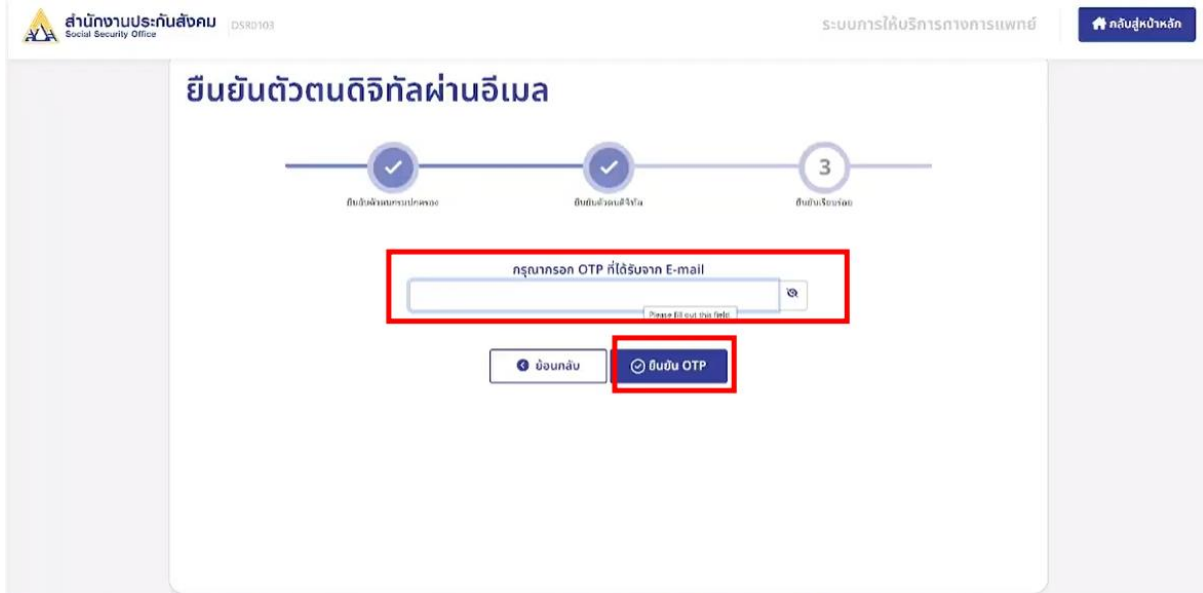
สำนักงานประกันสังคม
Social Security Office
DSR0103

ระบบการให้บริการทางการแพทย์

กลับสู่หน้าหลัก

ยืนยันตัวตนดิจิทัลผ่านอีเมล

ยืนยันตัวตนกรมการปกครอง

ยืนยันตัวตนดิจิทัล

3
ยืนยันเรียบร้อย

กรุณากรอก OTP ที่ได้รับจาก E-mail

Please fill out this field.

ย้อนกลับ

ยืนยัน OTP